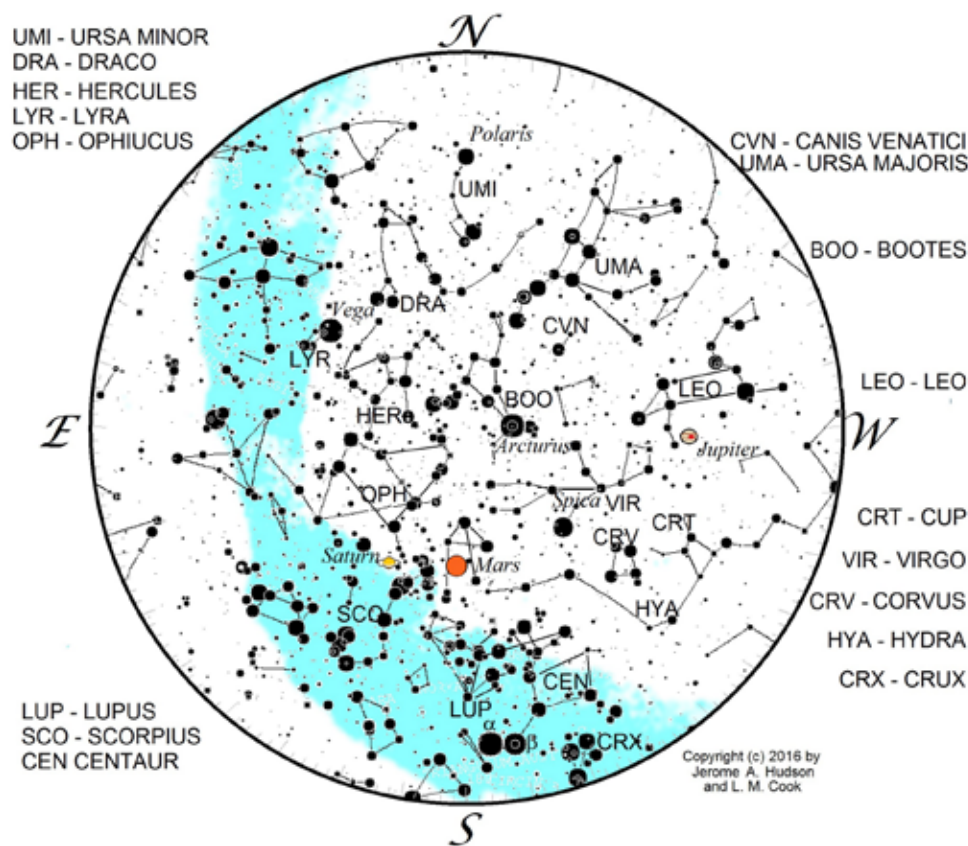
UMI - URSA MINOR
DRA - DRACO
HER - HERCULES
LYR - LYRA
OPH - OPHIUCUS

N

CVN - CANIS VENATICI
UMA - URSA MAJORIS

BOO - BOOTES

LEO - LEO

Polaris
UMI
UMA
Vega
DRA
CVN
LYR
LEO
BOO
HER
E
W
Arcturus
Jupiter
OPH
Spica
VIR
CRT
CRV
Saturn
Mars
SCO
HYA
CEN
LUP
α
β
CRX

CRT - CUP
VIR - VIRGO
CRV - CORVUS
HYA - HYDRA
CRX - CRUX

LUP - LUPUS
SCO - SCORPIUS
CEN CENTAUR

Copyright (c) 2016 by Jerome A. Hudson and L. M. Cook

S